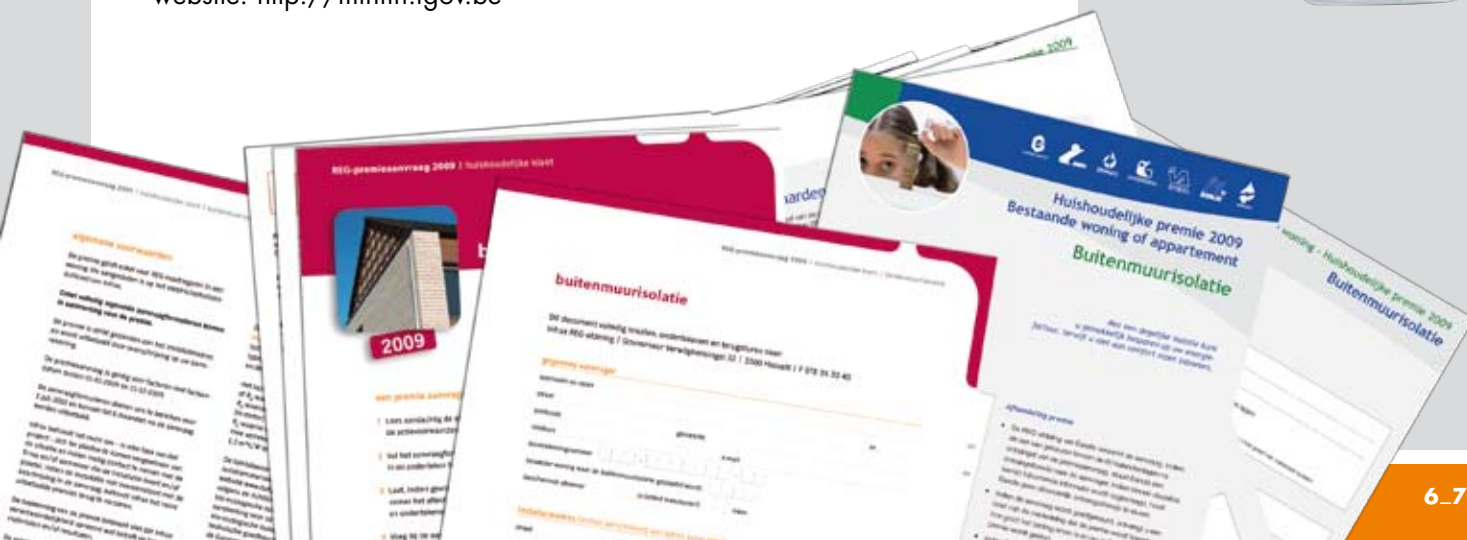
website: http://mmmm.igov.be

REG-premieaanvraag 2009 | huishoudelijke klant

2009

algemene voorwaarden

buitenmuurisolatie

Dit document volledig invullen, ondertekenen en terugsturen naar

gegevens aanvrager

Huishoudelijke premie 2009
Bestaande woning of appartement
Buitenmuurisolatie

Huishoudelijke premie 2009
Buitenmuurisolatie

6_7